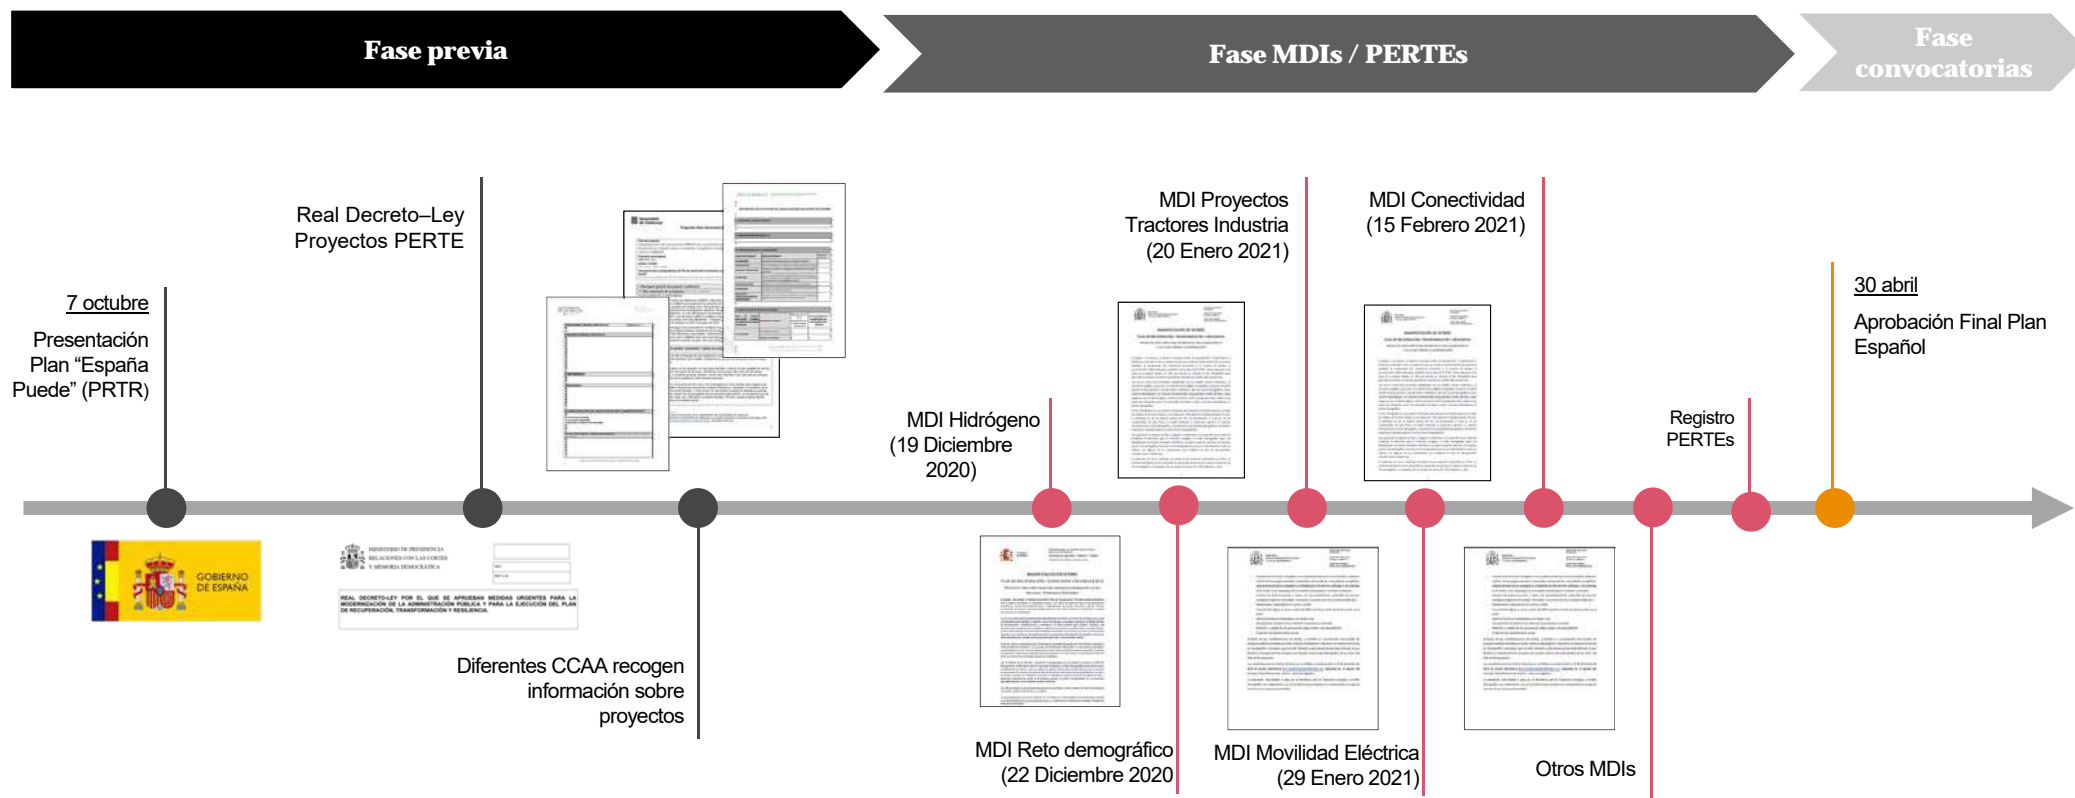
Fase previa

Fase MDIs / PERTEs

Fase convocatorias

7 octubre

Presentación Plan "España Puede" (PRTR)

GOBIERNO DE ESPAÑA

Real Decreto–Ley Proyectos PERTE

MINISTERIO DE PRESIDENCIA RELACIONES CON LAS CORTES Y MEMORIA DEMOCRÁTICA

REAL DECRETO-LEY POR EL QUE SE APRUEBAN MEDIDAS URGENTES PARA LA MODERNIZACIÓN DE LA ADMINISTRACIÓN PÚBLICA Y PARA LA EJECUCIÓN DEL PLAN DE RECUPERACIÓN, TRANSFORMACIÓN Y RESILIENCIA.

Diferentes CCAA recogen información sobre proyectos

MDI Hidrógeno (19 Diciembre 2020)

MDI Reto demográfico (22 Diciembre 2020

MDI Proyectos Tractores Industria (20 Enero 2021)

MDI Movilidad Eléctrica (29 Enero 2021)

MDI Conectividad (15 Febrero 2021)

Otros MDIs

Registro PERTEs

30 abril

Aprobación Final Plan Español